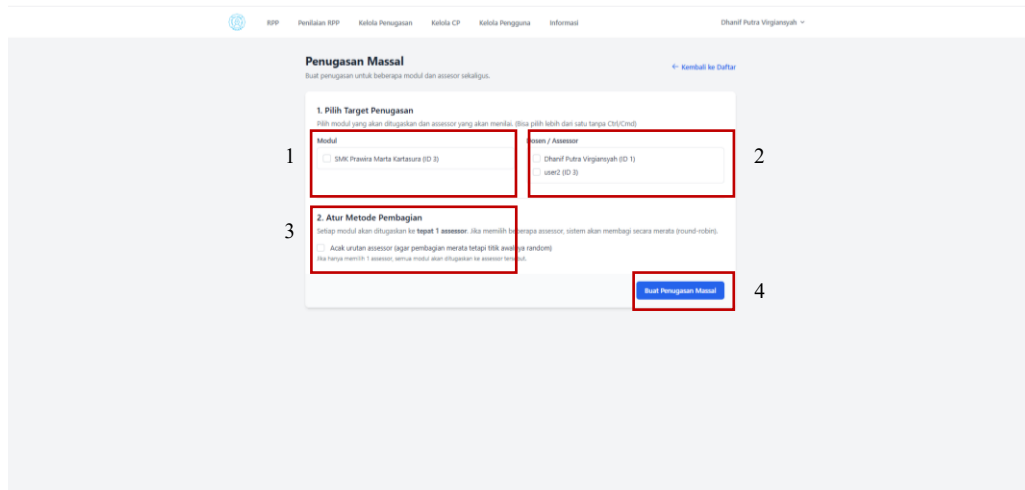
RPP Penilaian RPP Kelola Penugasan Kelola CP Kelola Pengguna Informasi

Dhanif Putra Virgiansyah

Penugasan Massal

Buat penugasan untuk beberapa modul dan assesor sekaligus.

← Kembali ke Daftar

1. Pilih Target Penugasan

Pilih modul yang akan ditugaskan dan assessor yang akan menilai. (Bisa pilih lebih dari satu tanpa Ctrl/Cmd)

1

Modul

SMK Prawira Marta Kartasura (ID 3)

2

Dosen / Assessor

Dhanif Putra Virgiansyah (ID 1)

user2 (ID 3)

3

2. Atur Metode Pembagian

Setiap modul akan ditugaskan ke tepat 1 assessor. Jika memilih beberapa assessor, sistem akan membagi secara merata (round-robin).

Acak urutan assessor (agar pembagian merata tetapi titik awalnya random)

Jika hanya memilih 1 assessor, semua modul akan ditugaskan ke assessor tersebut.

Buat Penugasan Massal

4